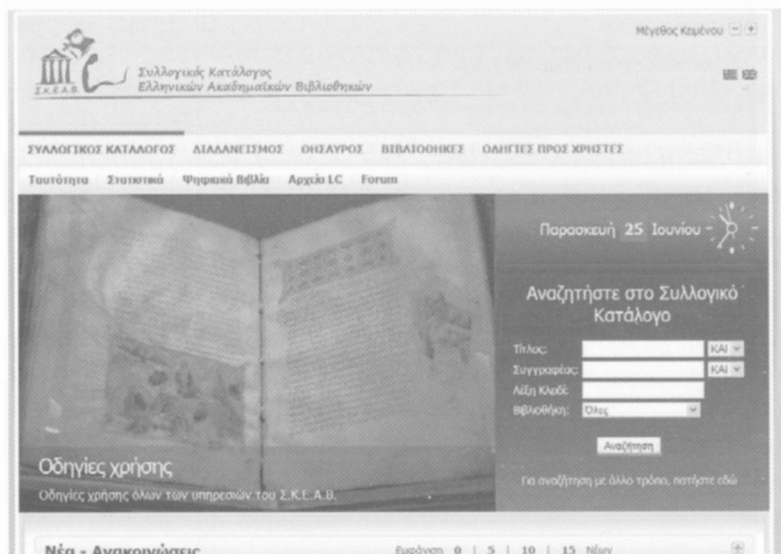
Μέγεθος Κειμένου − +

Σ.Κ.Ε.Α.Β.

Συλλογικός Κατάλογος Ελληνικών Ακαδημαϊκών Βιβλιοθηκών

ΣΥΛΛΟΓΙΚΟΣ ΚΑΤΑΛΟΓΟΣ ΔΙΑΔΑΝΕΙΣΜΟΣ ΘΗΣΑΥΡΟΣ ΒΙΒΛΙΟΘΗΚΕΣ ΟΔΗΓΙΕΣ ΠΡΟΣ ΧΡΗΣΤΕΣ

Ταυτότητα Στατιστικά Ψηφιακά Βιβλία Αρχείο LC Forum

Παρασκευή 25 Ιουνίου

Αναζητήστε στο Συλλογικό Κατάλογο

Τίτλος: ΚΑΙ

Συγγραφέας: ΚΑΙ

Λέξη Κλειδί:

Βιβλιοθήκη: Όλες

Αναζήτηση

Για αναζήτηση με άλλο τρόπο, πατήστε εδώ

Οδηγίες χρήσης

Οδηγίες χρήσης όλων των υπηρεσιών του Σ.Κ.Ε.Α.Β.

Νέα - Ανακοινώσεις

Εμφάνιση 0 | 5 | 10 | 15 Νέων